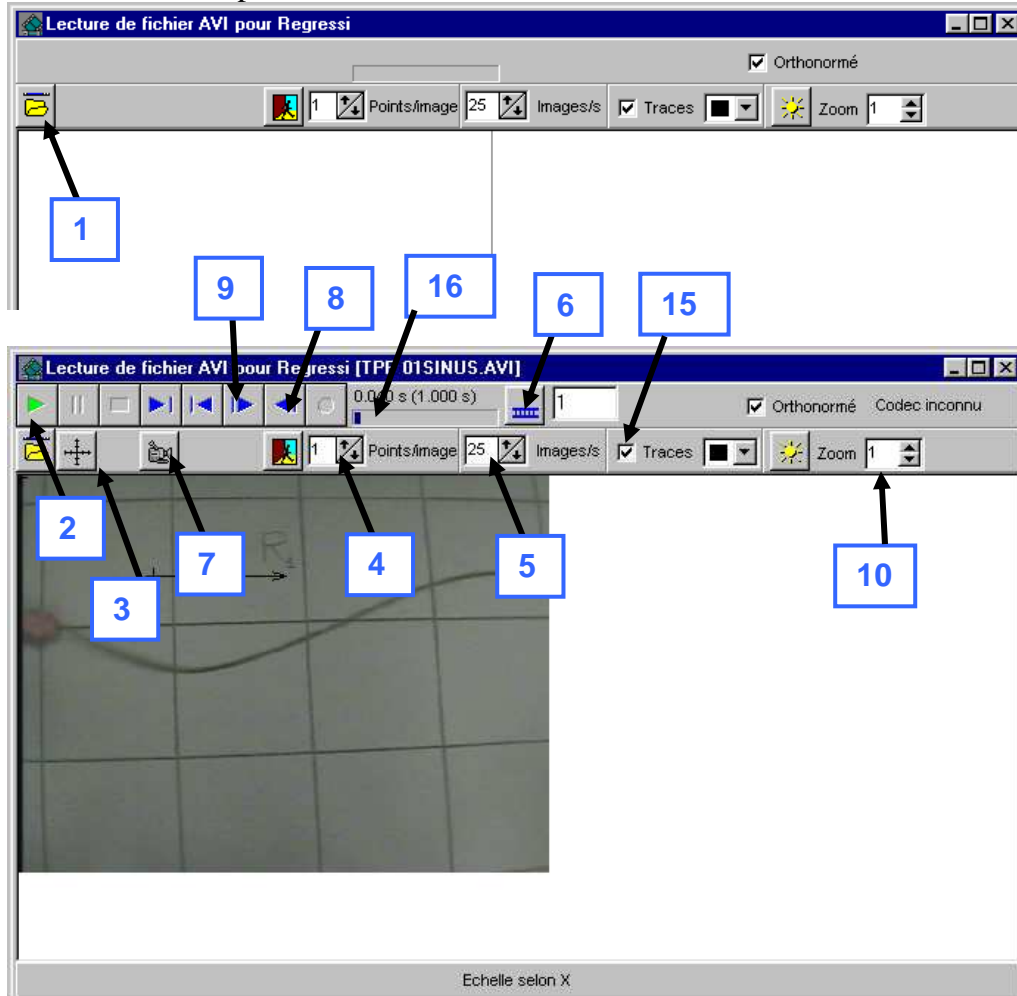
Lecture de fichier AVI pour Regressi

Orthonormé

1 Points/image 25 Images/s Traces Zoom 1

1

9 8 16 6 15

Lecture de fichier AVI pour Regressi [TPF01SINUS.AVI]

0.0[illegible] s (1.000 s) 1 Orthonormé Codec inconnu

1 Points/image 25 Images/s Traces Zoom 1

2 7 4 5 10

3

R

Echelle selon X